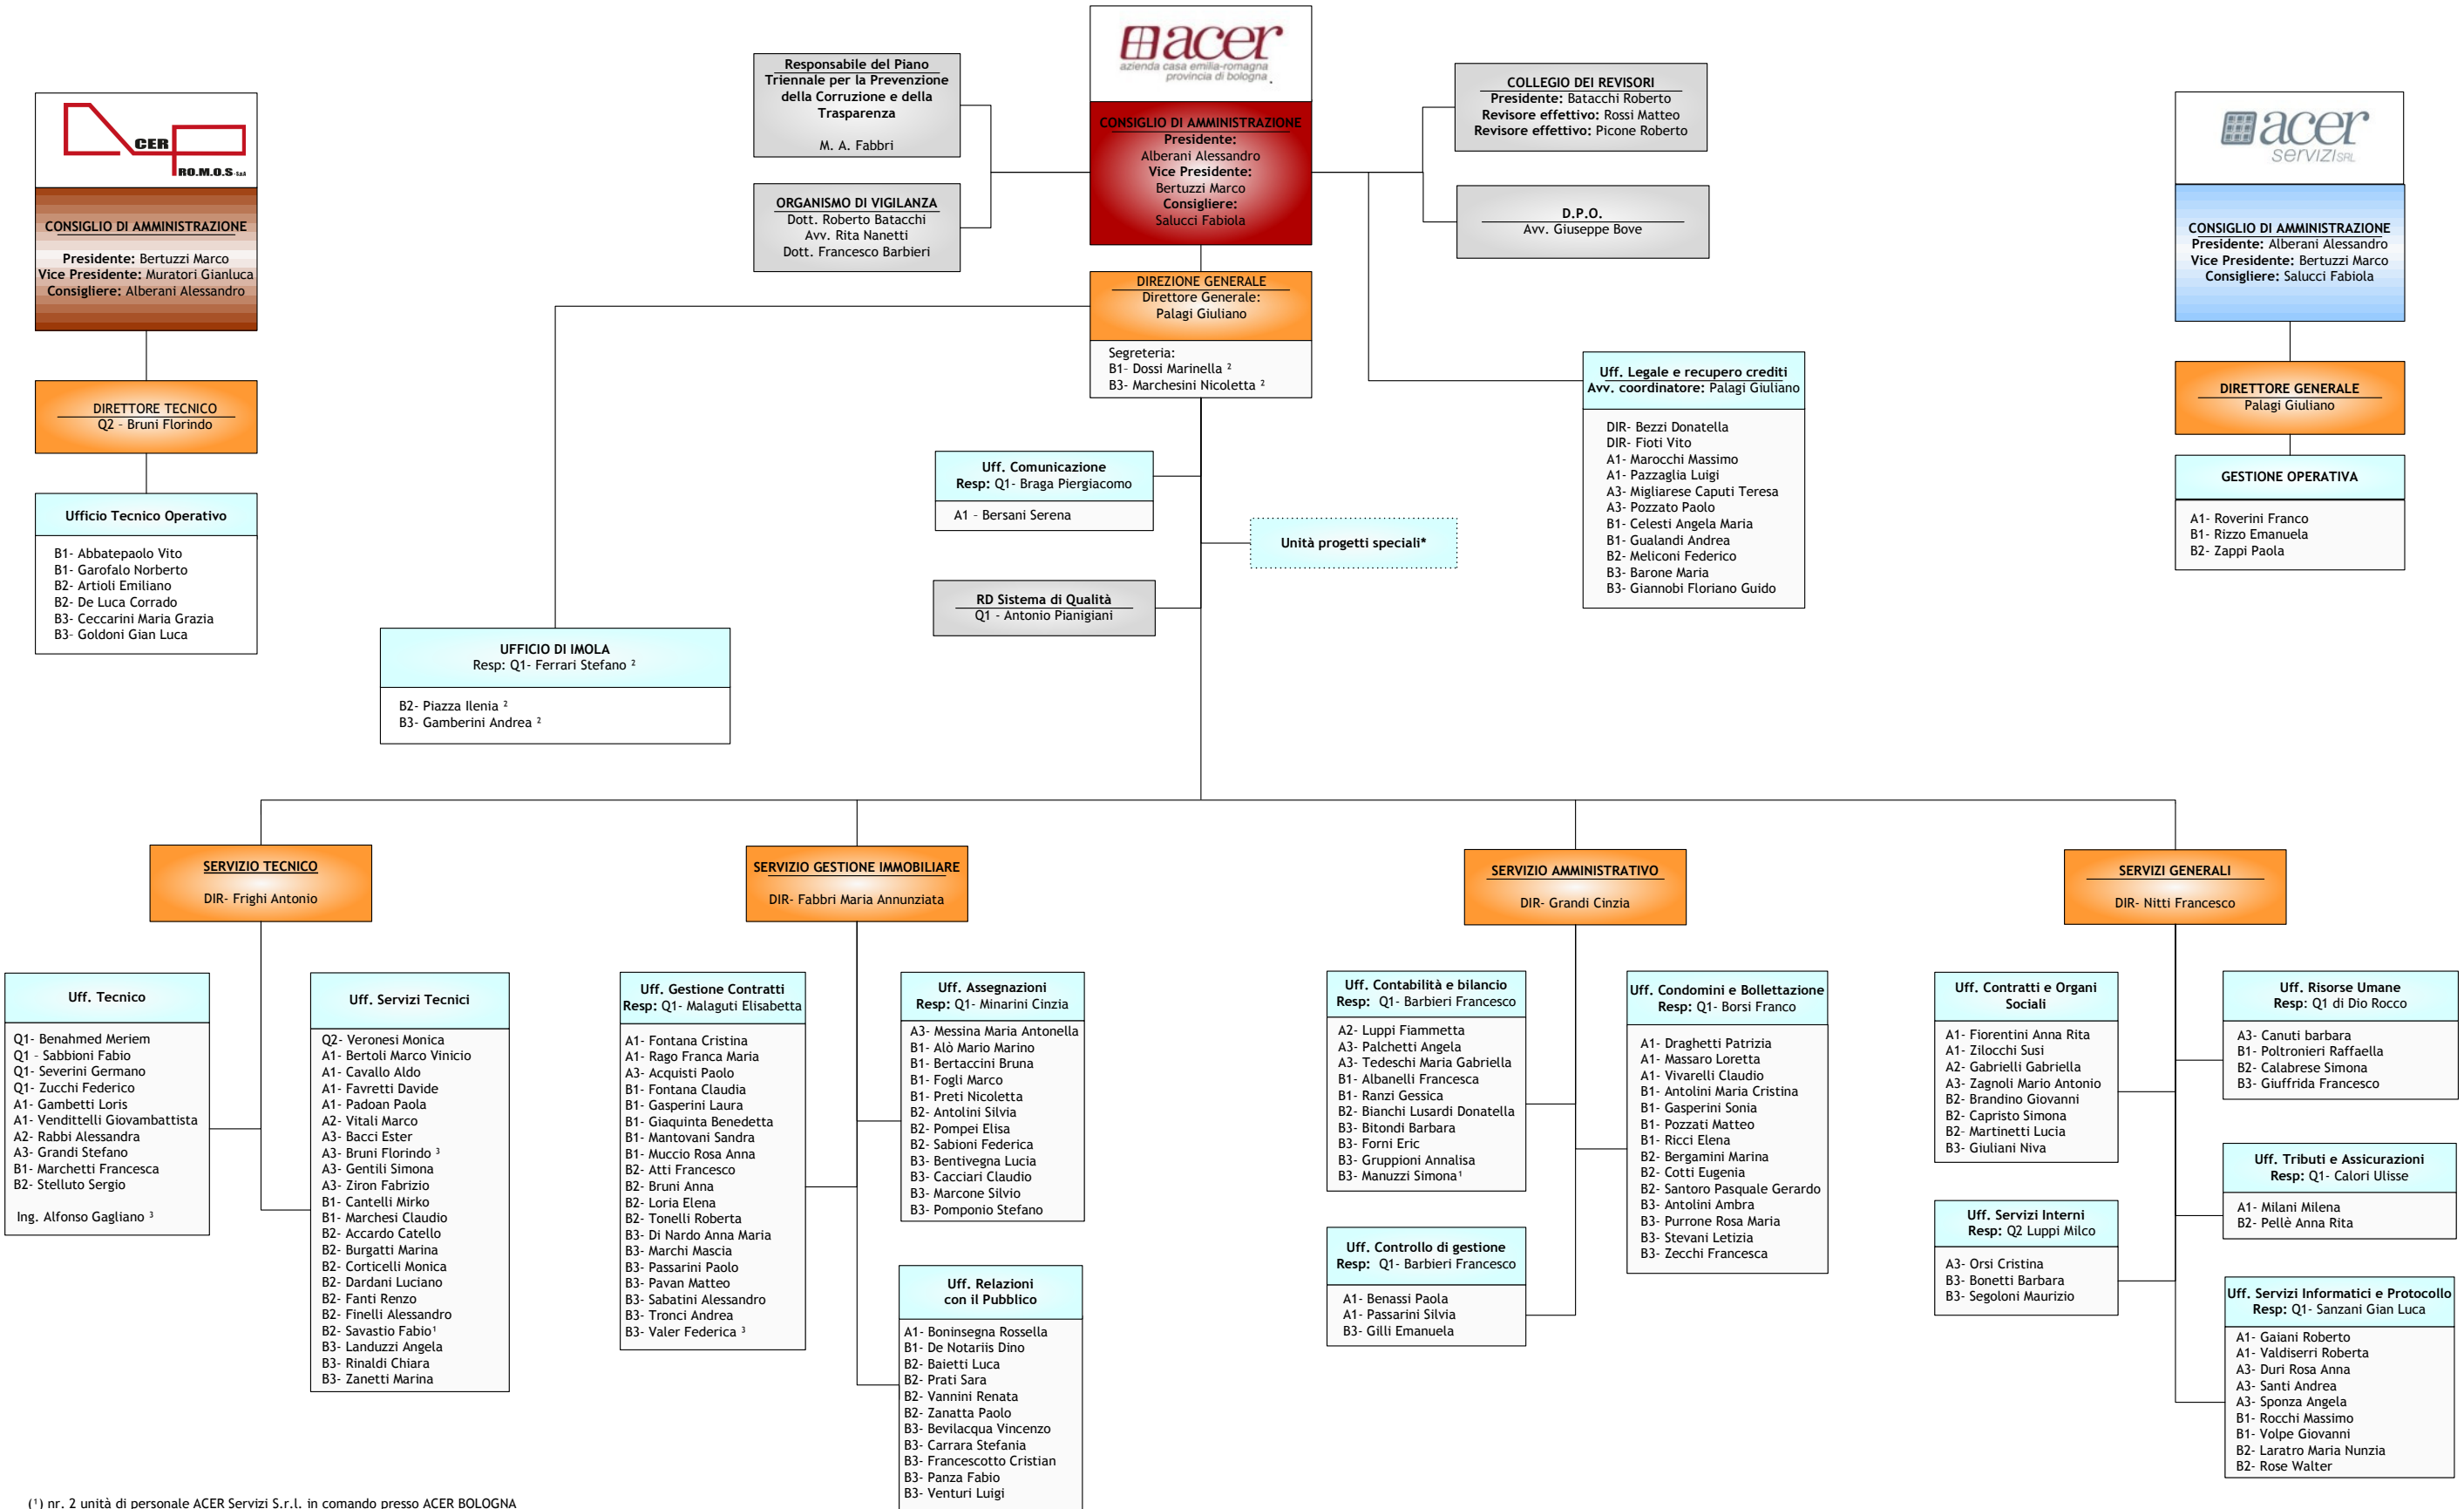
acer
azienda casa emilia-romagna provincia di bologna

CONSIGLIO DI AMMINISTRAZIONE
Presidente:
Alberani Alessandro
Vice Presidente:
Bertuzzi Marco
Consigliere:
Salucci Fabiola

Responsabile del Piano Triennale per la Prevenzione della Corruzione e della Trasparenza
M. A. Fabbri

ORGANISMO DI VIGILANZA
Dott. Roberto Batacchi
Avv. Rita Nanetti
Dott. Francesco Barbieri

COLLEGIO DEI REVISORI
Presidente: Batacchi Roberto
Revisore effettivo: Rossi Matteo
Revisore effettivo: Picone Roberto

D.P.O.
Avv. Giuseppe Bove

ACER PRO.M.O.S. Srl

CONSIGLIO DI AMMINISTRAZIONE
Presidente: Bertuzzi Marco
Vice Presidente: Muratori Gianluca
Consigliere: Alberani Alessandro

DIRETTORE TECNICO
Q2 - Bruni Florindo

Ufficio Tecnico Operativo
B1- Abbatepaolo Vito
B1- Garofalo Norberto
B2- Artioli Emiliano
B2- De Luca Corrado
B3- Ceccarini Maria Grazia
B3- Goldoni Gian Luca

acer servizi srl

CONSIGLIO DI AMMINISTRAZIONE
Presidente: Alberani Alessandro
Vice Presidente: Bertuzzi Marco
Consigliere: Salucci Fabiola

DIRETTORE GENERALE
Palagi Giuliano

GESTIONE OPERATIVA
A1- Roverini Franco
B1- Rizzo Emanuela
B2- Zappi Paola

DIREZIONE GENERALE
Direttore Generale:
Palagi Giuliano

Segreteria:
B1- Dossi Marinella ²
B3- Marchesini Nicoletta ²

Uff. Legale e recupero crediti
Avv. coordinatore: Palagi Giuliano
DIR- Bezzi Donatella
DIR- Fioti Vito
A1- Marocchi Massimo
A1- Pazzaglia Luigi
A3- Migliarese Caputi Teresa
A3- Pozzato Paolo
B1- Celesti Angela Maria
B1- Gualandi Andrea
B2- Meliconi Federico
B3- Barone Maria
B3- Giannobi Floriano Guido

Uff. Comunicazione
Resp: Q1- Braga Piergiacomo
A1 - Bersani Serena

Unità progetti speciali*

RD Sistema di Qualità
Q1 - Antonio Pianigiani

UFFICIO DI IMOLA
Resp: Q1- Ferrari Stefano ²
B2- Piazza Ilenia ²
B3- Gamberini Andrea ²

SERVIZIO TECNICO
DIR- Frighi Antonio

SERVIZIO GESTIONE IMMOBILIARE
DIR- Fabbri Maria Annunziata

SERVIZIO AMMINISTRATIVO
DIR- Grandi Cinzia

SERVIZI GENERALI
DIR- Nitti Francesco

Uff. Tecnico
Q1- Benahmed Meriem
Q1 - Sabbioni Fabio
Q1- Severini Germano
Q1- Zucchi Federico
A1- Gambetti Loris
A1- Vendittelli Giovambattista
A2- Rabbi Alessandra
A3- Grandi Stefano
B1- Marchetti Francesca
B2- Stelluto Sergio
Ing. Alfonso Gagliano ³

Uff. Servizi Tecnici
Q2- Veronesi Monica
A1- Bertoli Marco Vinicio
A1- Cavallo Aldo
A1- Favretti Davide
A1- Padoan Paola
A2- Vitali Marco
A3- Bacci Ester
A3- Bruni Florindo ³
A3- Gentili Simona
A3- Ziron Fabrizio
B1- Cantelli Mirko
B1- Marchesi Claudio
B2- Accardo Catello
B2- Burgatti Marina
B2- Corticelli Monica
B2- Dardani Luciano
B2- Fanti Renzo
B2- Finelli Alessandro
B2- Savastio Fabio¹
B3- Landuzzi Angela
B3- Rinaldi Chiara
B3- Zanetti Marina

Uff. Gestione Contratti
Resp: Q1- Malaguti Elisabetta
A1- Fontana Cristina
A1- Rago Franca Maria
A3- Acquisti Paolo
B1- Fontana Claudia
B1- Gasperini Laura
B1- Giaquinta Benedetta
B1- Mantovani Sandra
B1- Muccio Rosa Anna
B2- Atti Francesco
B2- Bruni Anna
B2- Loria Elena
B2- Tonelli Roberta
B3- Di Nardo Anna Maria
B3- Marchi Mascia
B3- Passarini Paolo
B3- Pavan Matteo
B3- Sabatini Alessandro
B3- Tronci Andrea
B3- Valer Federica ³

Uff. Assegnazioni
Resp: Q1- Minarini Cinzia
A3- Messina Maria Antonella
B1- Alò Mario Marino
B1- Bertaccini Bruna
B1- Fogli Marco
B1- Preti Nicoletta
B2- Antolini Silvia
B2- Pompei Elisa
B2- Sabioni Federica
B3- Bentivegna Lucia
B3- Cacciari Claudio
B3- Marcone Silvio
B3- Pomponio Stefano

Uff. Relazioni con il Pubblico
A1- Boninsegna Rossella
B1- De Notariis Dino
B2- Baietti Luca
B2- Prati Sara
B2- Vannini Renata
B2- Zanatta Paolo
B3- Bevilacqua Vincenzo
B3- Carrara Stefania
B3- Francescotto Cristian
B3- Panza Fabio
B3- Venturi Luigi

Uff. Contabilità e bilancio
Resp: Q1- Barbieri Francesco
A2- Luppi Fiammetta
A3- Palchetti Angela
A3- Tedeschi Maria Gabriella
B1- Albanelli Francesca
B1- Ranzi Gessica
B2- Bianchi Lusardi Donatella
B3- Bitondi Barbara
B3- Forni Eric
B3- Gruppioni Annalisa
B3- Manuzzi Simona¹

Uff. Controllo di gestione
Resp: Q1- Barbieri Francesco
A1- Benassi Paola
A1- Passarini Silvia
B3- Gilli Emanuela

Uff. Condomini e Bollettazione
Resp: Q1- Borsi Franco
A1- Draghetti Patrizia
A1- Massaro Loretta
A1- Vivarelli Claudio
B1- Antolini Maria Cristina
B1- Gasperini Sonia
B1- Pozzati Matteo
B1- Ricci Elena
B2- Bergamini Marina
B2- Cotti Eugenia
B2- Santoro Pasquale Gerardo
B3- Antolini Ambra
B3- Purrone Rosa Maria
B3- Stevani Letizia
B3- Zecchi Francesca

Uff. Contratti e Organi Sociali
A1- Fiorentini Anna Rita
A1- Zilocchi Susi
A2- Gabrielli Gabriella
A3- Zagnoli Mario Antonio
B2- Brandino Giovanni
B2- Capristo Simona
B2- Martinetti Lucia
B3- Giuliani Niva

Uff. Servizi Interni
Resp: Q2 Luppi Milco
A3- Orsi Cristina
B3- Bonetti Barbara
B3- Segoloni Maurizio

Uff. Risorse Umane
Resp: Q1 di Dio Rocco
A3- Canuti barbara
B1- Poltronieri Raffaella
B2- Calabrese Simona
B3- Giuffrida Francesco

Uff. Tributi e Assicurazioni
Resp: Q1- Calori Ulisse
A1- Milani Milena
B2- Pellè Anna Rita

Uff. Servizi Informatici e Protocollo
Resp: Q1- Sanzani Gian Luca
A1- Gaiani Roberto
A1- Valdiserri Roberta
A3- Duri Rosa Anna
A3- Santi Andrea
A3- Sponza Angela
B1- Rocchi Massimo
B1- Volpe Giovanni
B2- Laratro Maria Nunzia
B2- Rose Walter

(¹) nr. 2 unità di personale ACER Servizi S.r.l. in comando presso ACER BOLOGNA